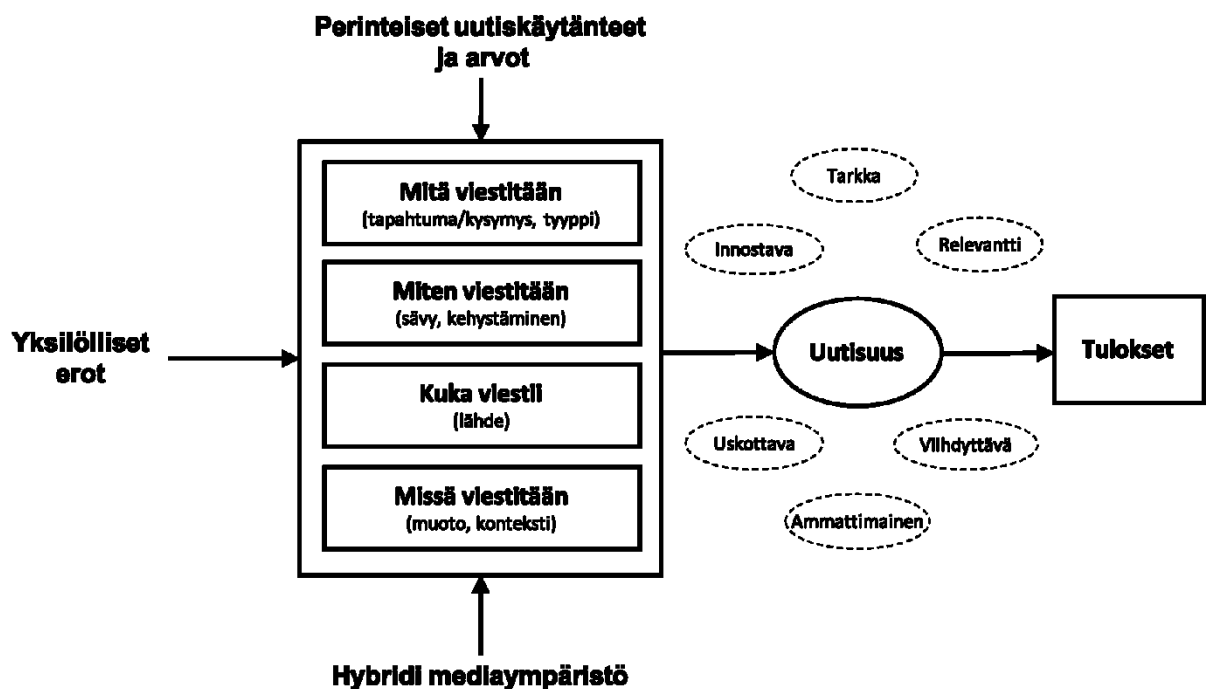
Perinteiset uutiskäytänteet ja arvot

Yksilölliset erot

Mitä viestitään
(tapahtuma/kysymys, tyyppi)

Miten viestitään
(sävy, kehystäminen)

Kuka viestii
(lähde)

Missä viestitään
(muoto, konteksti)

Hybridi mediaympäristö

Tarkka

Innostava

Relevantti

Uutisuus

Tulokset

Uskottava

Viihdyttävä

Ammattimainen